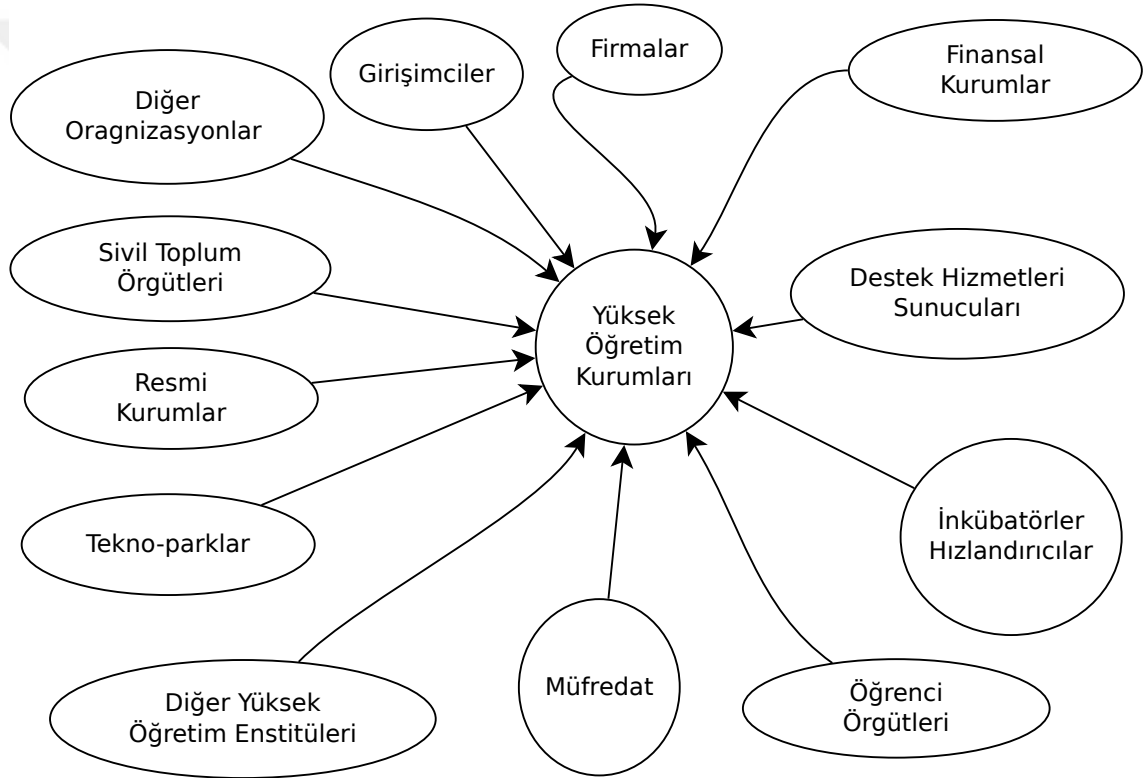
Girişimciler

Firmalar

Finansal Kurumlar

Diğer Oragnizasyonlar

Sivil Toplum Örgütleri

Destek Hizmetleri Sunucuları

Yüksek Öğretim Kurumları

Resmi Kurumlar

Tekno-parklar

İnkübatörler Hızlandırıcılar

Diğer Yüksek Öğretim Enstitüleri

Müfredat

Öğrenci Örgütleri